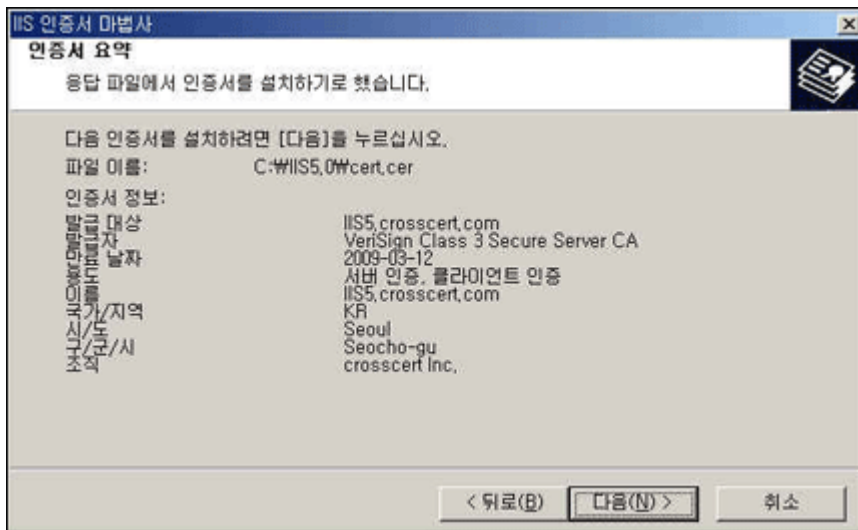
IIS 인증서 마법사

인증서 요약

응답 파일에서 인증서를 설치하기로 했습니다.

다음 인증서를 설치하려면 [다음]을 누르십시오.

파일 이름: C:₩IIS5.0₩cert.cer

인증서 정보:

| | |
|---|---|
| 발급 대상 | IIS5.crosscert.com |
| 발급자 | VeriSign Class 3 Secure Server CA |
| 만료 날짜 | 2009-03-12 |
| 용도 | 서버 인증, 클라이언트 인증 |
| 이름 | IIS5.crosscert.com |
| 국가/지역 | KR |
| 시/도 | Seoul |
| 구/군/시 | Seocho-gu |
| 조직 | crosscert Inc. |

< 뒤로(B) 다음(N) > 취소